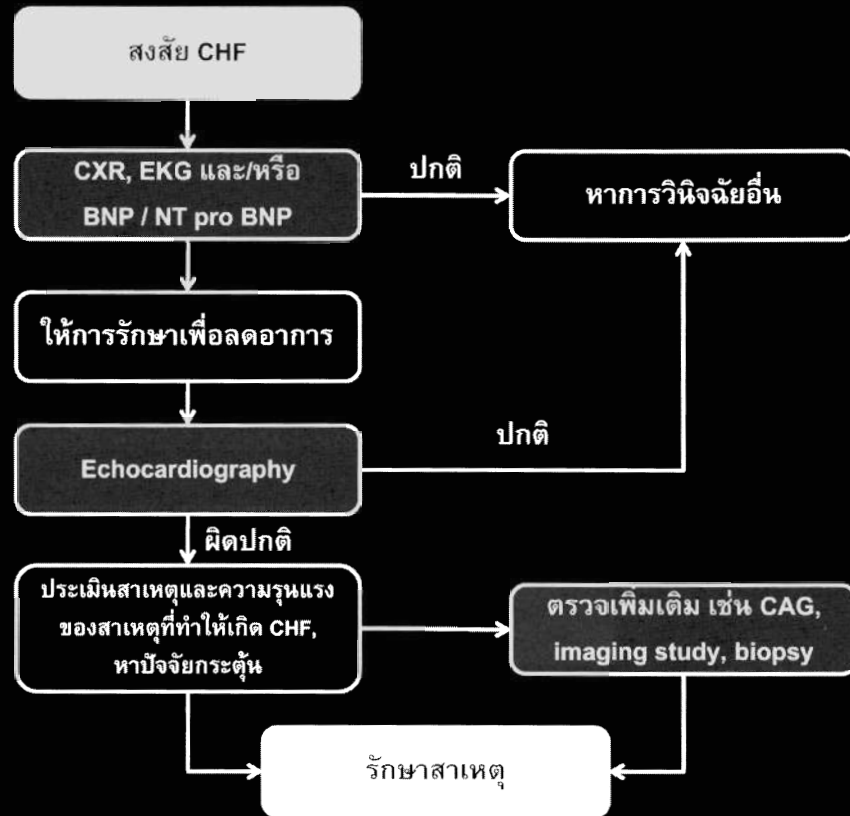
สงสัย CHF

CXR, EKG และ/หรือ BNP / NT pro BNP

ปกติ

หาการวินิจฉัยอื่น

ให้การรักษาเพื่อลดอาการ

ปกติ

Echocardiography

ผิดปกติ

ประเมินสาเหตุและความรุนแรงของสาเหตุที่ทำให้เกิด CHF, หาปัจจัยกระตุ้น

ตรวจเพิ่มเติม เช่น CAG, imaging study, biopsy

รักษาสาเหตุ